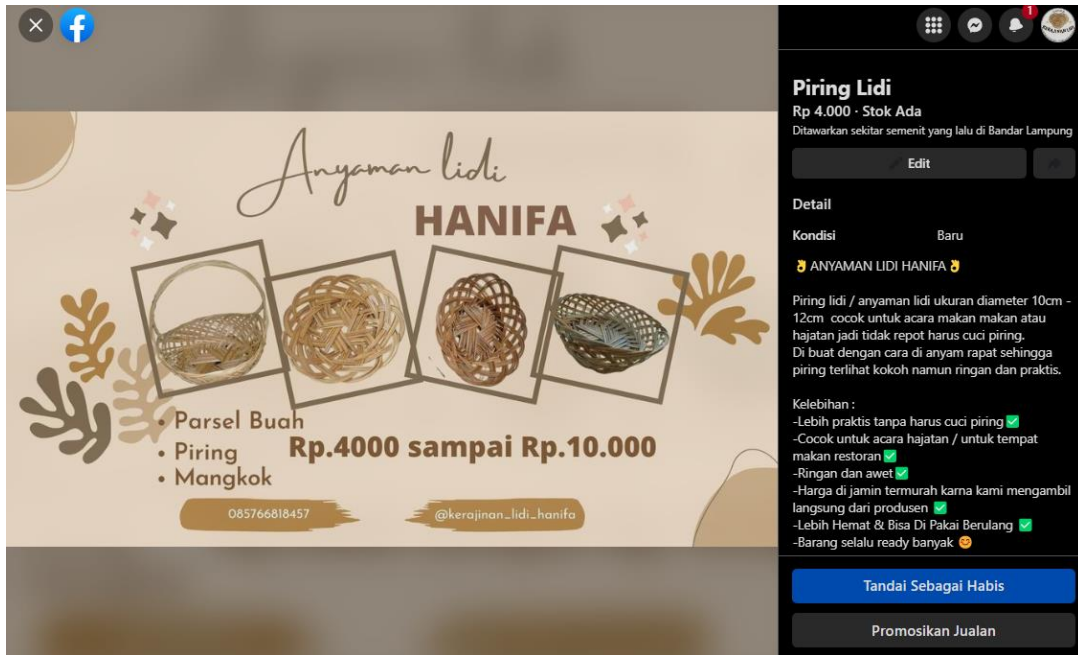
Anyaman lidi
HANIFA

• Parsel Buah
• Piring
• Mangkok

Rp.4000 sampai Rp.10.000

085766818457

@kerajinan_lidi_hanifa

1

Piring Lidi
Rp 4.000 · Stok Ada
Ditawarkan sekitar semenit yang lalu di Bandar Lampung

Edit

Detail

Kondisi Baru

👌 ANYAMAN LIDI HANIFA 👌

Piring lidi / anyaman lidi ukuran diameter 10cm - 12cm cocok untuk acara makan makan atau hajatan jadi tidak repot harus cuci piring.
Di buat dengan cara di anyam rapat sehingga piring terlihat kokoh namun ringan dan praktis.

Kelebihan :
-Lebih praktis tanpa harus cuci piring ✅
-Cocok untuk acara hajatan / untuk tempat makan restoran ✅
-Ringan dan awet ✅
-Harga di jamin termurah karna kami mengambil langsung dari produsen ✅
-Lebih Hemat & Bisa Di Pakai Berulang ✅
-Barang selalu ready banyak 😊

Tandai Sebagai Habis

Promosikan Jualan